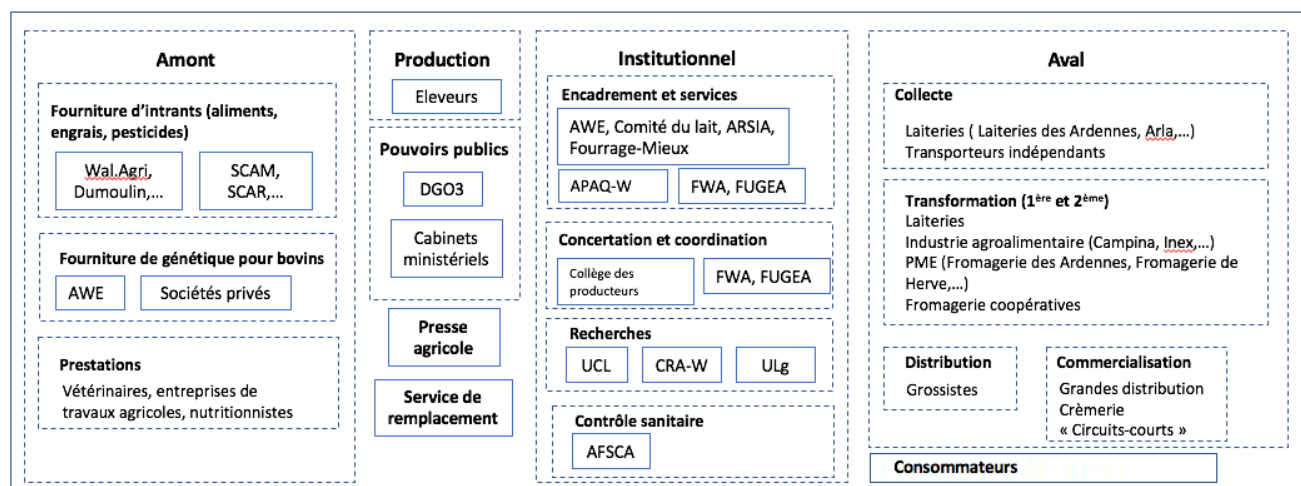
Amont

Fourniture d'intrants (aliments, engrais, pesticides)

Wal.Agri, Dumoulin,…

SCAM, SCAR,…

Fourniture de génétique pour bovins

AWE

Sociétés privés

Prestations

Vétérinaires, entreprises de travaux agricoles, nutritionnistes

Production

Eleveurs

Pouvoirs publics

DGO3

Cabinets ministériels

Presse agricole

Service de remplacement

Institutionnel

Encadrement et services

AWE, Comité du lait, ARSIA, Fourrage-Mieux

APAQ-W

FWA, FUGEA

Concertation et coordination

Collège des producteurs

FWA, FUGEA

Recherches

UCL

CRA-W

ULg

Contrôle sanitaire

AFSCA

Aval

Collecte

Laiteries ( Laiteries des Ardennes, Arla,…)
Transporteurs indépendants

Transformation (1$^{ère}$ et 2$^{ème}$)
Laiteries
Industrie agroalimentaire (Campina, Inex,…)
PME (Fromagerie des Ardennes, Fromagerie de Herve,…)
Fromagerie coopératives

Distribution

Grossistes

Commercialisation

Grandes distribution
Crèmerie
« Circuits-courts »

Consommateurs